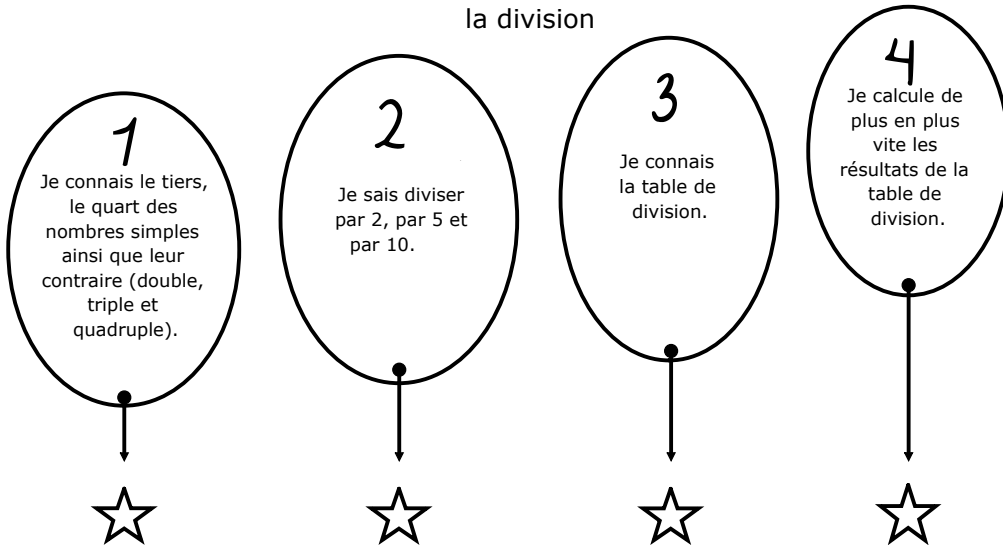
la division

1
Je connais le tiers, le quart des nombres simples ainsi que leur contraire (double, triple et quadruple).

2
Je sais diviser par 2, par 5 et par 10.

3
Je connais la table de division.

4
Je calcule de plus en plus vite les résultats de la table de division.

☆ ☆ ☆ ☆